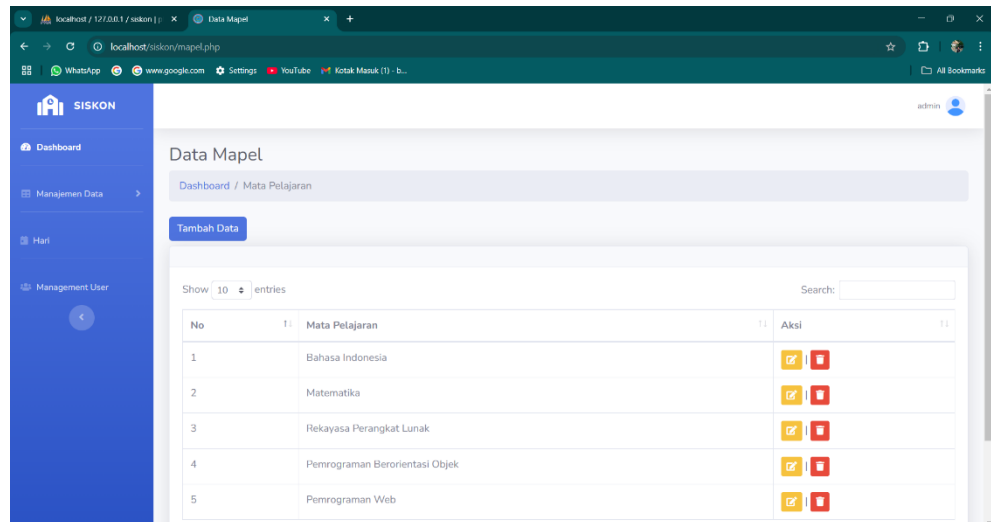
localhost / 127.0.0.1 / siskon | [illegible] × Data Mapel × +

localhost/siskon/mapel.php

WhatsApp www.google.com Settings YouTube Kotak Masuk (1) - b... All Bookmarks

SISKON

admin

Dashboard

Manajemen Data

Hari

Management User

Data Mapel

Dashboard / Mata Pelajaran

Tambah Data

Show 10 entries

Search:

| No | Mata Pelajaran | Aksi |
|---|---|---|
| 1 | Bahasa Indonesia | |
| 2 | Matematika | |
| 3 | Rekayasa Perangkat Lunak | |
| 4 | Pemrograman Berorientasi Objek | |
| 5 | Pemrograman Web | |